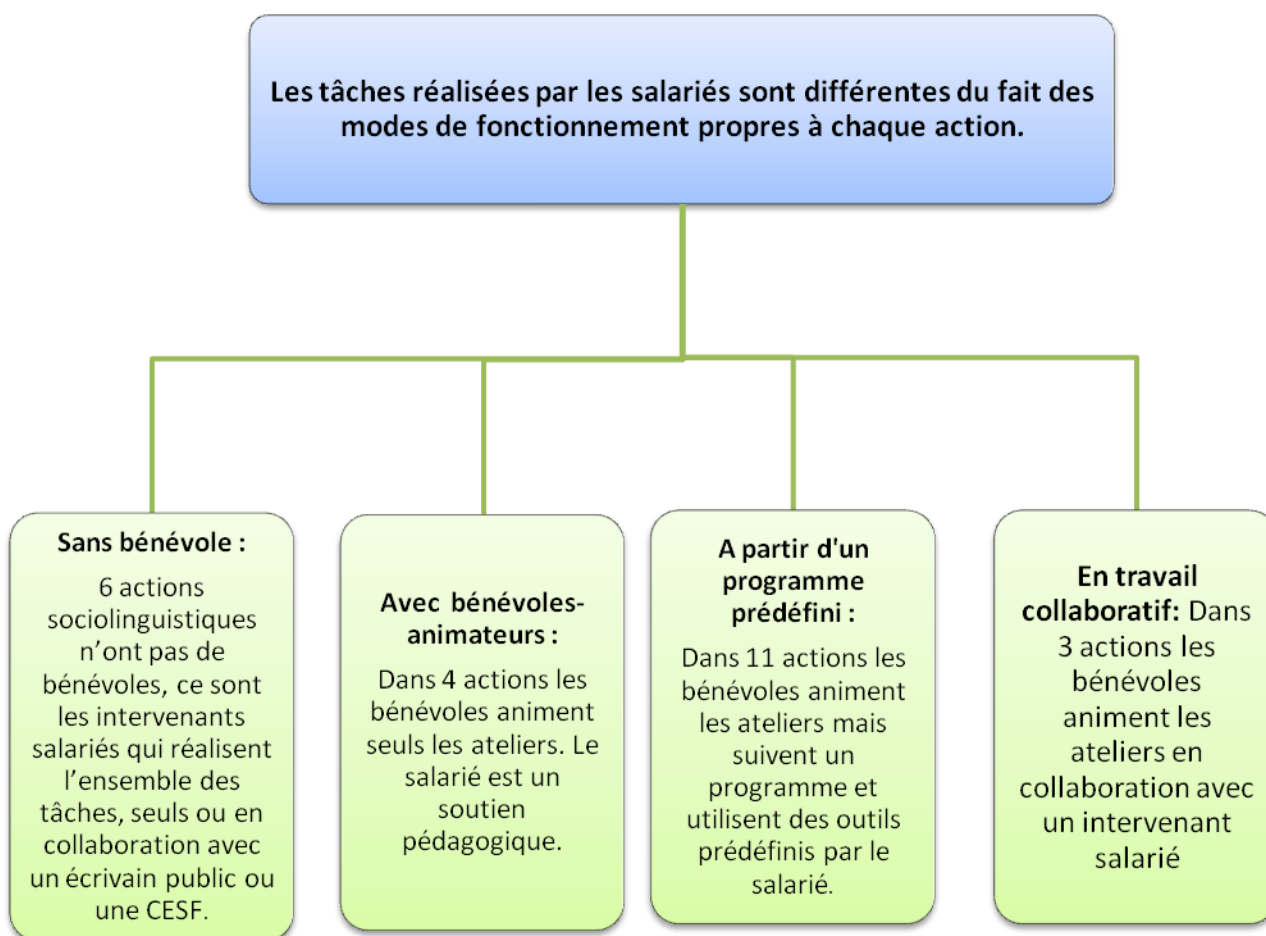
Les tâches réalisées par les salariés sont différentes du fait des modes de fonctionnement propres à chaque action.

Sans bénévole :

6 actions sociolinguistiques n'ont pas de bénévoles, ce sont les intervenants salariés qui réalisent l'ensemble des tâches, seuls ou en collaboration avec un écrivain public ou une CESF.

Avec bénévoles-animateurs :

Dans 4 actions les bénévoles animent seuls les ateliers. Le salarié est un soutien pédagogique.

A partir d'un programme prédéfini :

Dans 11 actions les bénévoles animent les ateliers mais suivent un programme et utilisent des outils prédéfinis par le salarié.

En travail collaboratif: Dans 3 actions les bénévoles animent les ateliers en collaboration avec un intervenant salarié